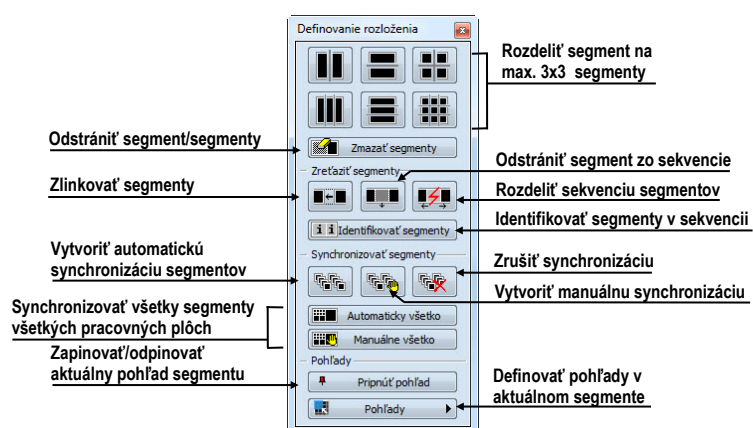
Definovanie rozloženia

Rozdeliť segment na max. 3x3 segmenty

Odstrániť segment/segmenty

Zmazať segmenty

Odstrániť segment zo sekvencie

Zreťaziť segmenty

Zlinkovať segmenty

Rozdeliť sekvenciu segmentov

Identifikovať segmenty v sekvencii

Identifikovať segmenty

Vytvoriť automatickú synchronizáciu segmentov

Synchronizovať segmenty

Zrušiť synchronizáciu

Vytvoriť manuálnu synchronizáciu

Synchronizovať všetky segmenty všetkých pracovných plôch

Automaticky všetko

Manuálne všetko

Zapinovať/odpinovať aktuálny pohľad segmentu

Pohľady

Pripnúť pohľad

Definovať pohľady v aktuálnom segmente

Pohľady